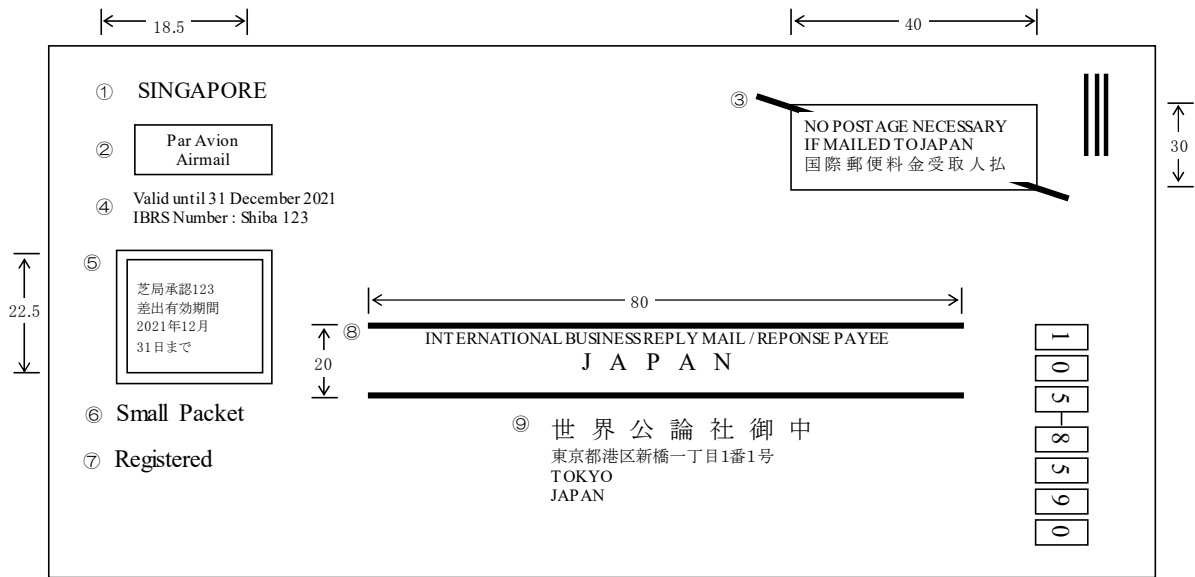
18.5

40

① SINGAPORE

② Par Avion
Airmail

③ NO POSTAGE NECESSARY
IF MAILED TO JAPAN
国際郵便料金受取人払

30

④ Valid until 31 December 2021
IBRS Number : Shiba 123

⑤ 芝局承認123
差出有効期間
2021年12月
31日まで

22.5

80

⑧ INTERNATIONAL BUSINESS REPLY MAIL / REPONSE PAYEE
J A P A N

20

⑥ Small Packet

⑦ Registered

⑨ 世界公論社御中
東京都港区新橋一丁目1番1号
TOKYO
JAPAN

1 0 5 - 8 5 9 0